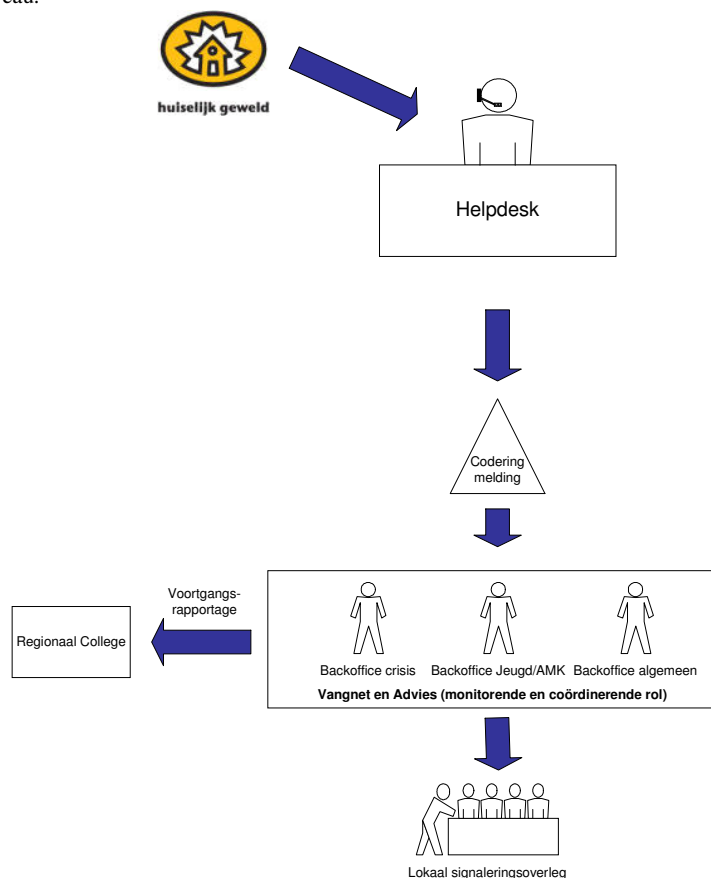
ead.

huiselijk geweld

Helpdesk

Codering melding

Voortgangs-rapportage

Regionaal College

Backoffice crisis Backoffice Jeugd/AMK Backoffice algemeen

Vangnet en Advies (monitorende en coördinerende rol)

Lokaal signaleringsoverleg